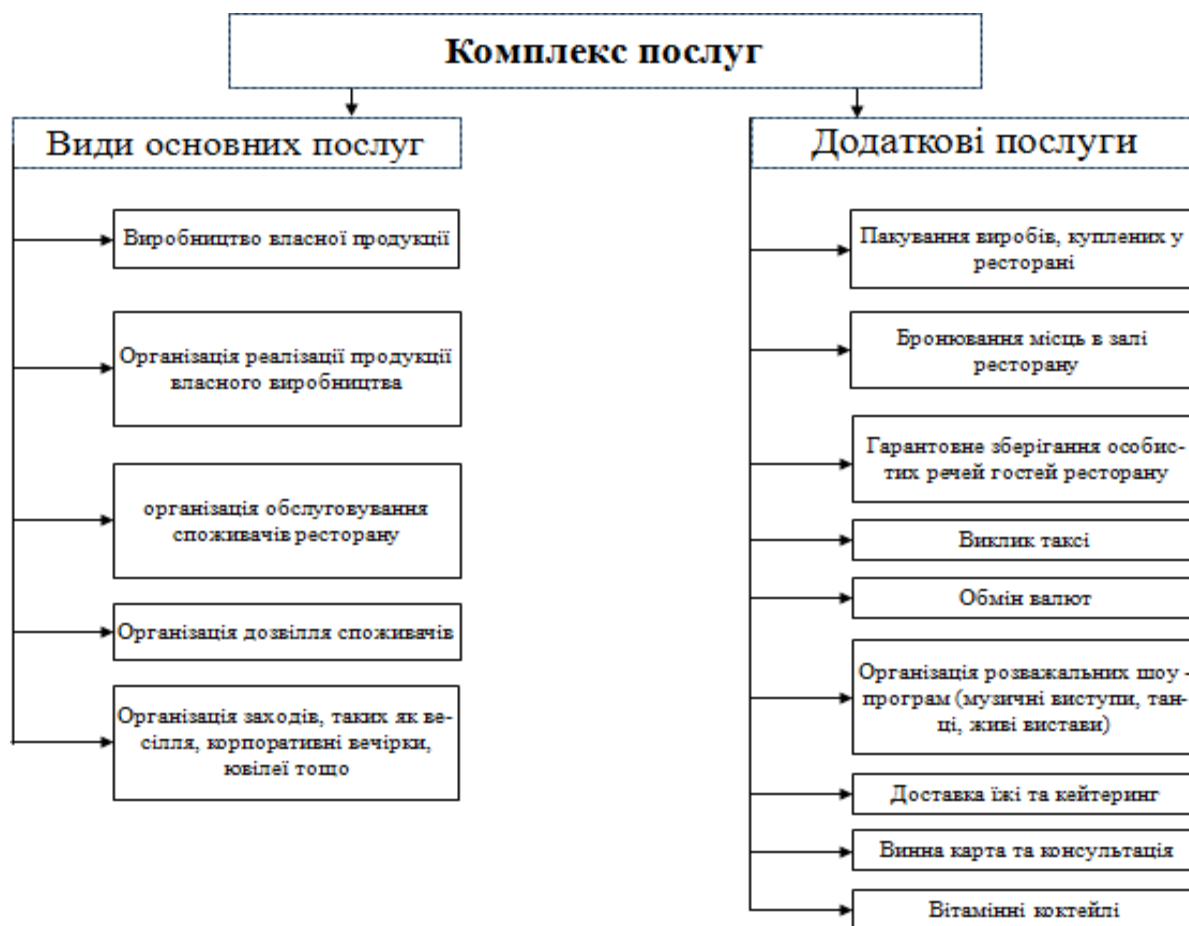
Комплекс послуг

Види основних послуг

Виробництво власної продукції

Організація реалізації продукції власного виробництва

організація обслуговування споживачів ресторану

Організація дозвілля споживачів

Організація заходів, таких як весілля, корпоративні вечірки, ювілеї тощо

Додаткові послуги

Пакування виробів, куплених у ресторані

Бронювання місць в залі ресторану

Гарантовне зберігання особистих речей гостей ресторану

Виклик таксі

Обмін валют

Організація розважальних шоу - програм (музичні виступи, танці, живі вистави)

Доставка їжі та кейтеринг

Винна карта та консультація

Вітамінні коктейлі